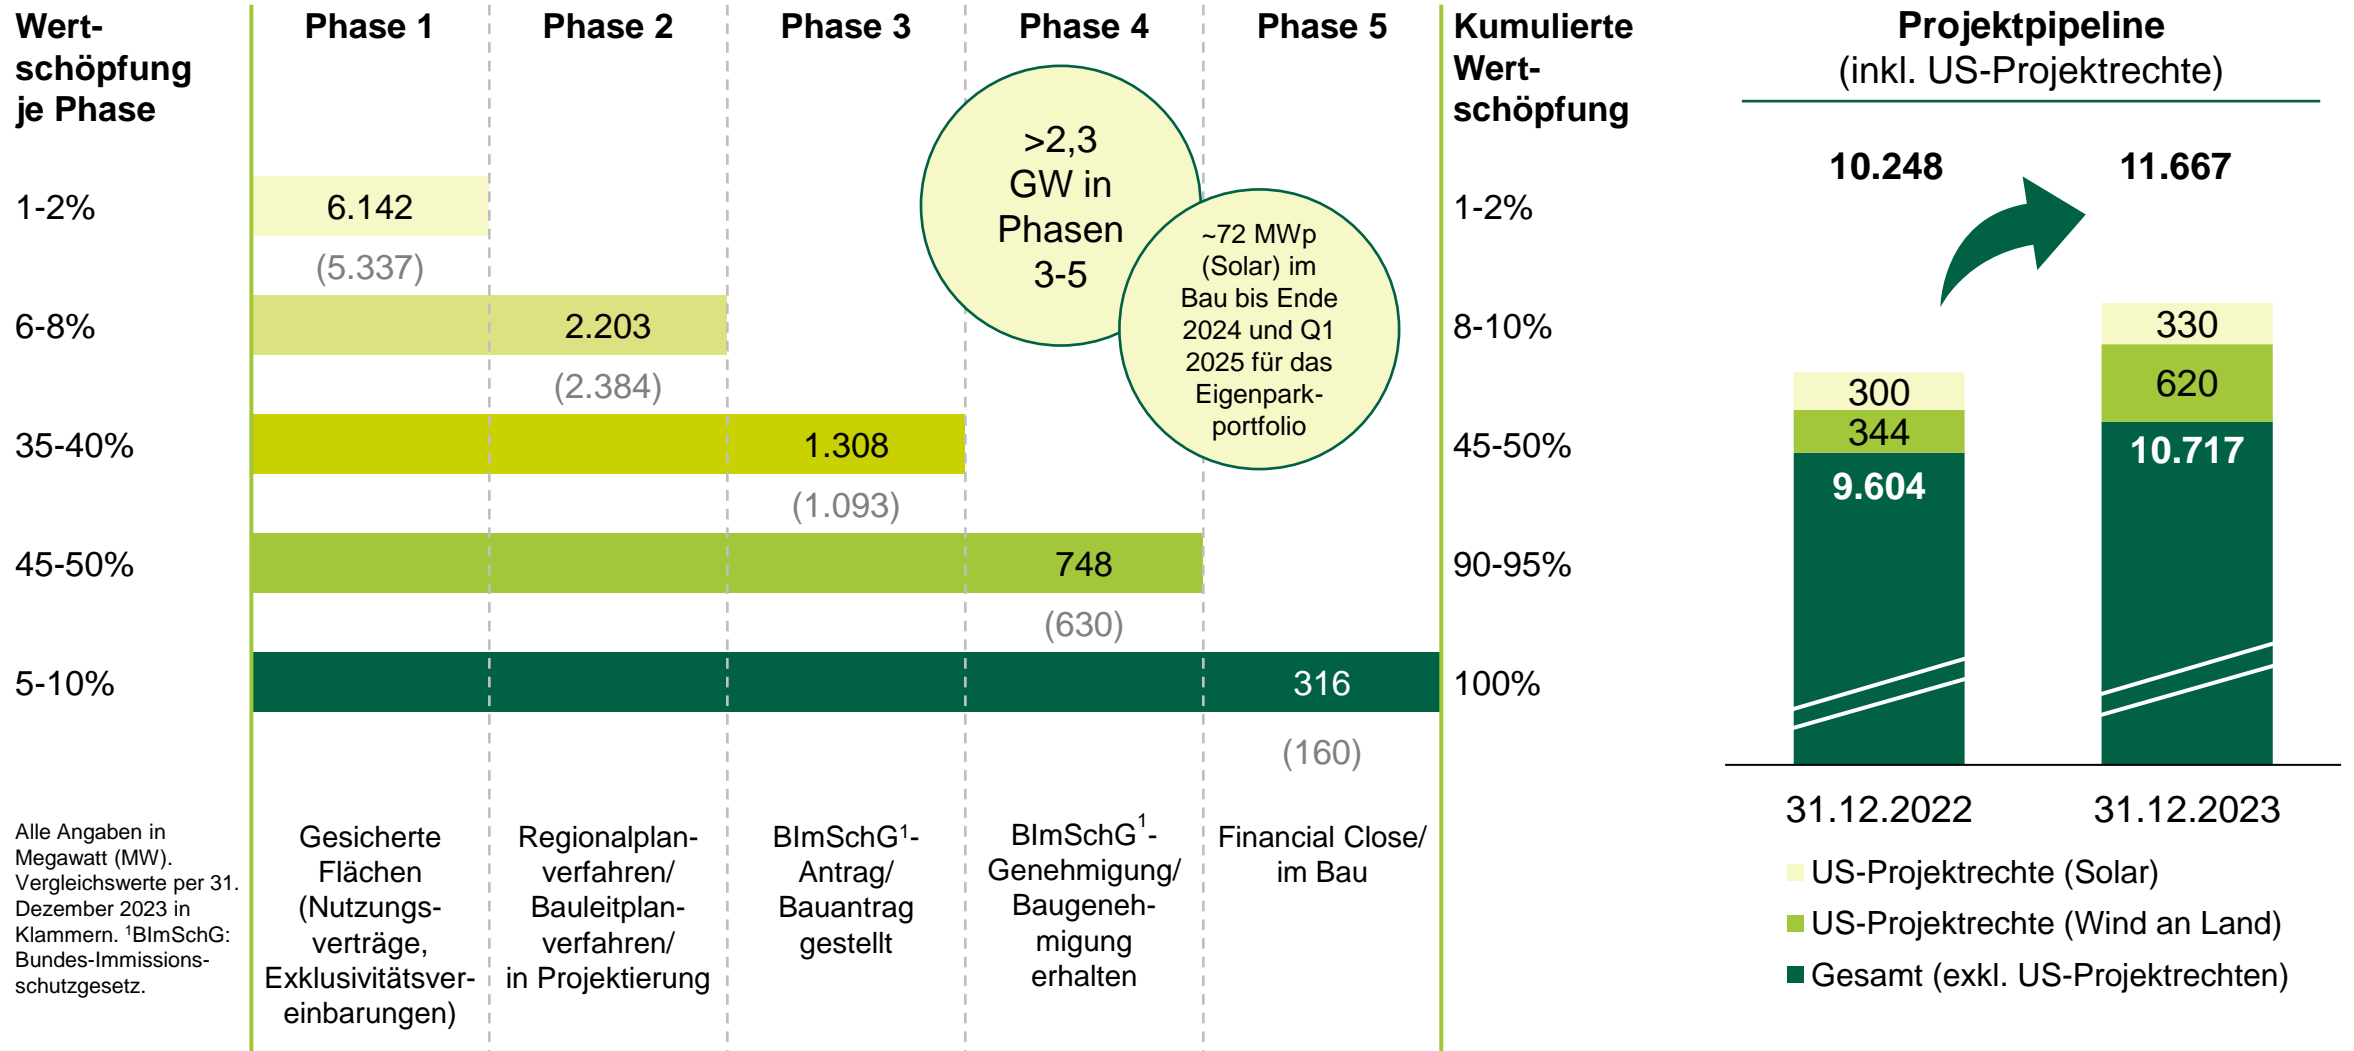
Wertschöpfung je Phase

Phase 1

Phase 2

Phase 3

Phase 4

Phase 5

Kumulierte Wertschöpfung

Projektpipeline (inkl. US-Projektrechte)

>2,3 GW in Phasen 3-5

~72 MWp (Solar) im Bau bis Ende 2024 und Q1 2025 für das Eigenparkportfolio

1-2%
6.142
(5.337)
1-2%

6-8%
2.203
(2.384)
8-10%

35-40%
1.308
(1.093)
45-50%

45-50%
748
(630)
90-95%

5-10%
316
(160)
100%

10.248
11.667

300
344
9.604

330
620
10.717

31.12.2022
31.12.2023

US-Projektrechte (Solar)
US-Projektrechte (Wind an Land)
Gesamt (exkl. US-Projektrechten)

Alle Angaben in Megawatt (MW). Vergleichswerte per 31. Dezember 2023 in Klammern. $^1$BImSchG: Bundes-Immissionsschutzgesetz.

Gesicherte Flächen (Nutzungsverträge, Exklusivitätsvereinbarungen)

Regionalplanverfahren/ Bauleitplanverfahren/ in Projektierung

BImSchG$^1$-Antrag/ Bauantrag gestellt

BImSchG$^1$-Genehmigung/ Baugenehmigung erhalten

Financial Close/ im Bau